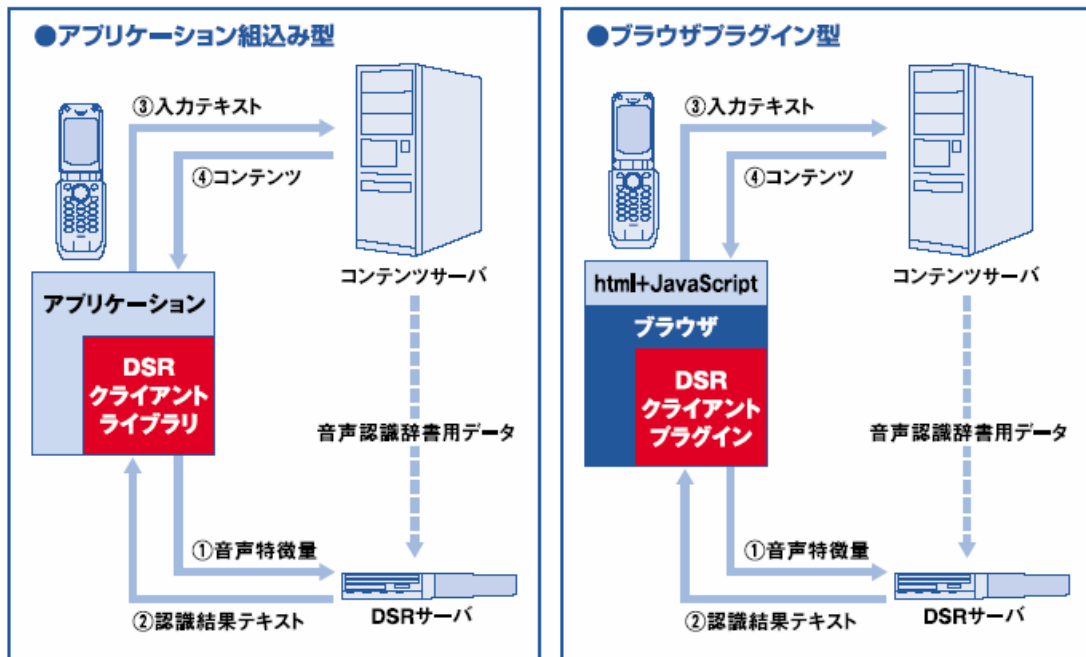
●アプリケーション組込み型

③入力テキスト

④コンテンツ

コンテンツサーバ

アプリケーション

DSR
クライアント
ライブラリ

音声認識辞書用データ

①音声特徴量

②認識結果テキスト

DSRサーバ

●ブラウザプラグイン型

③入力テキスト

④コンテンツ

コンテンツサーバ

html+JavaScript

ブラウザ

DSR
クライアント
プラグイン

音声認識辞書用データ

①音声特徴量

②認識結果テキスト

DSRサーバ